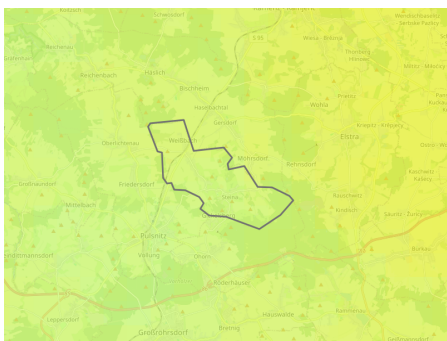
Rossbach
Schwosdorf
Kamenz
Wiesa
Biehla
Bischheim
Gersdorf
Häslich
Reichenbach
Haselbachtal
Weißbach
Möhrsdorf
Ohorn
Pulsnitz
Vollung
Großröhrsdorf
Bretnig
Hauswalde
Rammenau
Elstra
Kriepitz
Prietitz
Rauschwitz
Kindisch
Burkau
Oberlichtenau
Friedersdorf
Mittelbach
Steina
Bretnig
Frankenthal
Röderhäuser
Gräfenhain
Lauterbach
Bellwitz
Nebelschütz
Thonberg
Miltitz
Kuckau
Cunnersdorf
Schmorkau
Sauritz
Kopschin